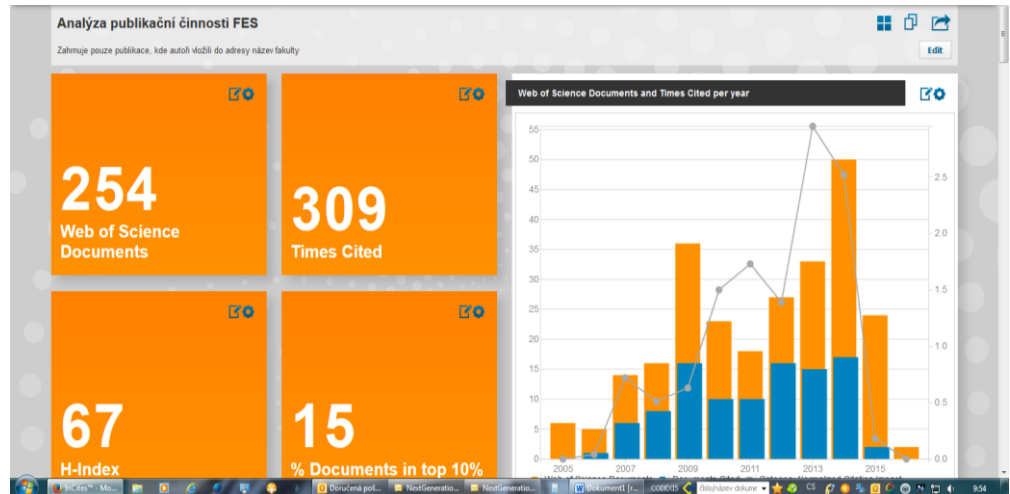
Analýza publikační činnosti FES

Zahrnuje pouze publikace, kde autoři vložili do adresy název fakulty

Edit

254
Web of Science Documents

309
Times Cited

67
H-Index

15
% Documents in top 10%

Web of Science Documents and Times Cited per year

55
50
45
40
35
30
25
20
15
10
5
0

2.5
2.0
1.5
1.0
0.5
0.0

2005
2007
2009
2011
2013
2015

InCites™ - Mo...
Doručená poš...
NextGeneratio...
NextGeneratio...
Dokument1 [r...
CODEXIS
číslo/název dokume
CS
9:54